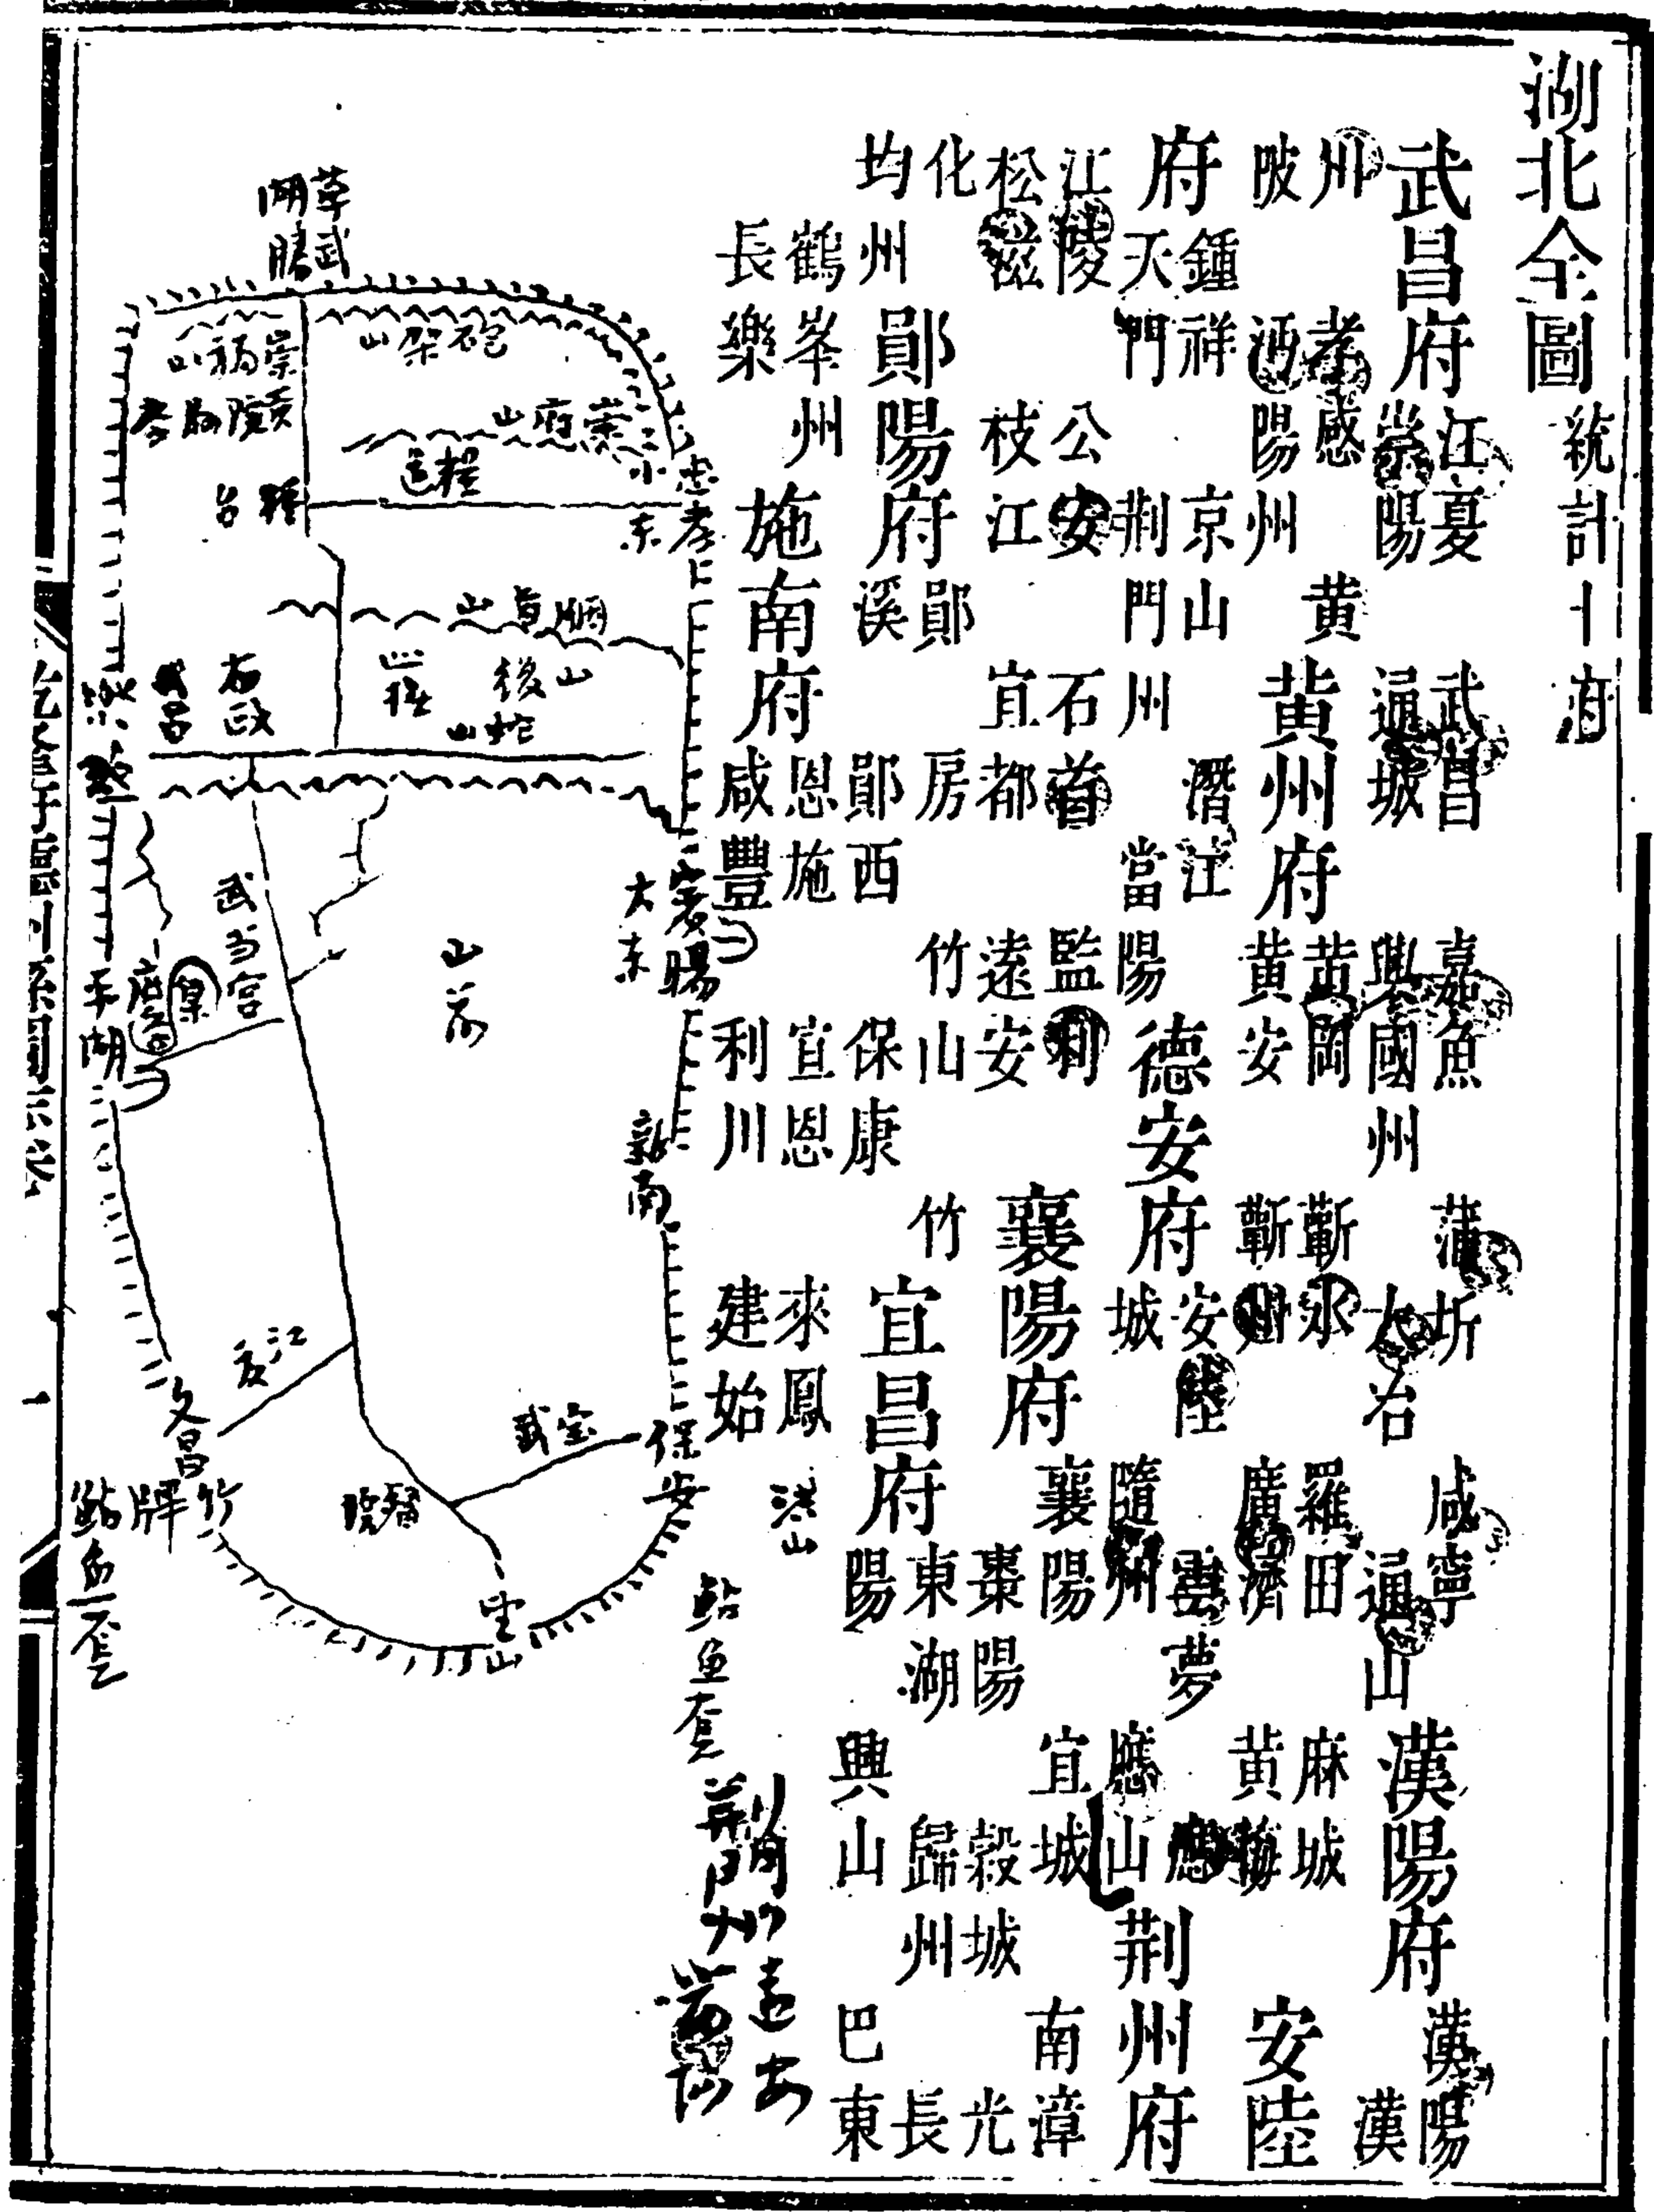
湖北全圖 統計十府

武昌府 江夏 武昌 嘉魚 蒲圻 咸寧 通山
興國州 大冶 通城 崇陽
漢陽府 漢陽 漢川 黃陂 孝感 沔陽州
安陸府 鍾祥 京山 潛江 天門
德安府 雲夢 應城 隨州 應山
黃州府 黃岡 黃安 蘄水 羅田 麻城 蘄州 廣濟 黃梅
荊州府 江陵 公安 石首 監利 松滋 枝江 宜都 遠安
宜昌府 東湖 歸州 長陽 興山 巴東 長樂 鶴峯州
襄陽府 襄陽 宜城 南漳 棗陽 穀城 光化 均州
鄖陽府 鄖 房 竹山 竹谿 保康 鄖西
施南府 恩施 宣恩 來鳳 咸豐 利川 建始

荊州遠安